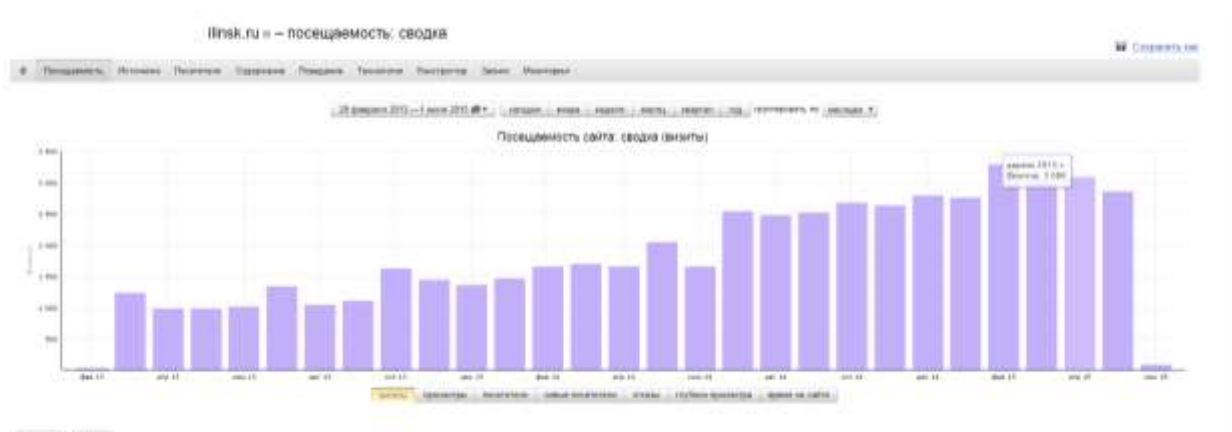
ilinsk.ru – посещаемость: сводка

Сохранить как

Посещаемость Источники Посетители Содержание Поведение Технологии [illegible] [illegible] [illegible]

28 февраля 2013 — 1 июня 2015 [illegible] сегодня вчера неделя месяц квартал год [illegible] месяцам

Посещаемость сайта: сводка (визиты)

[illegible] 2015 г. Визиты: 3 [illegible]

визиты просмотры посетители новые посетители отказы глубина просмотра время на сайте